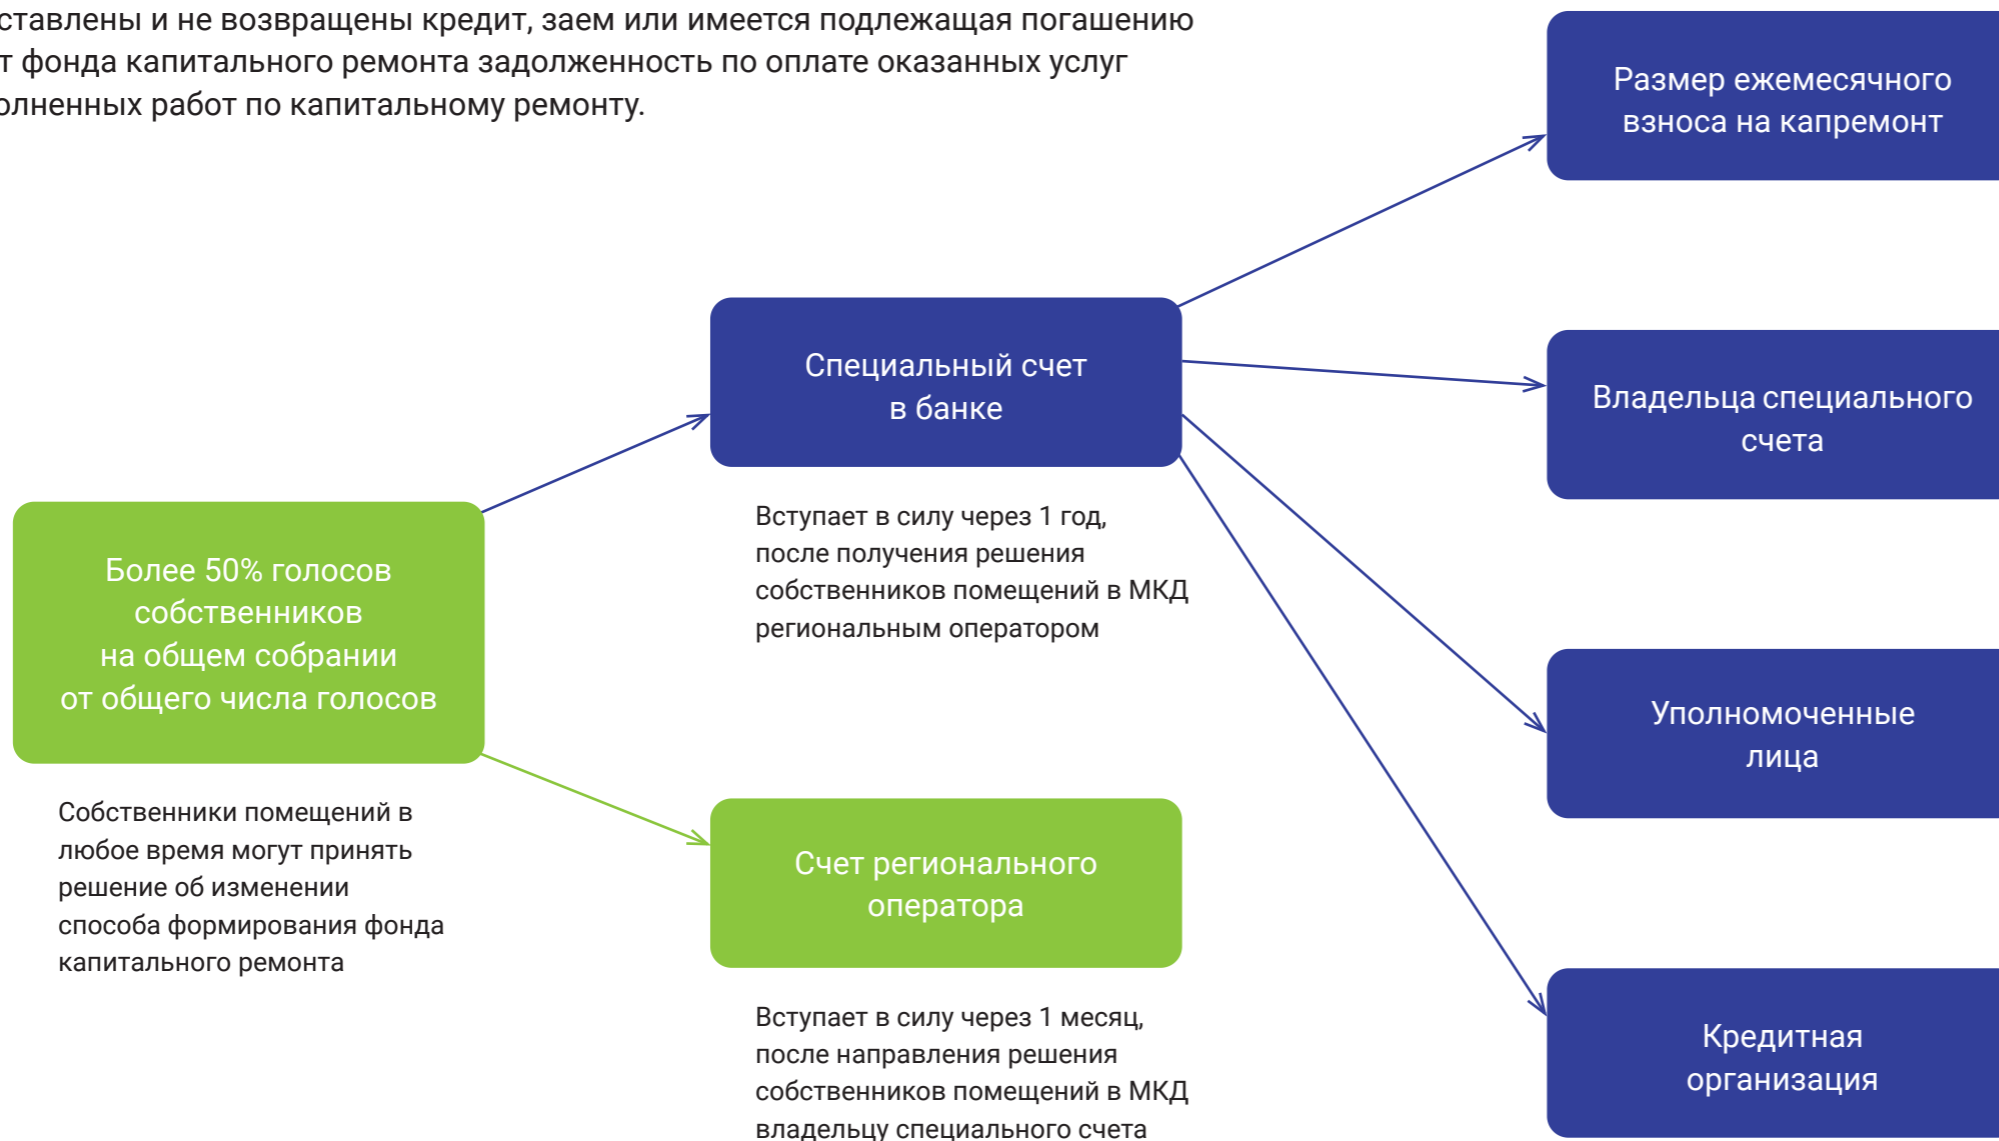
ставлены и не возвращены кредит, заем или имеется подлежащая погашению т фонда капитального ремонта задолженность по оплате оказанных услуг олненных работ по капитальному ремонту.

Размер ежемесячного взноса на капремонт

Специальный счет в банке

Владельца специального счета

Вступает в силу через 1 год, после получения решения собственников помещений в МКД региональным оператором

Более 50% голосов собственников на общем собрании от общего числа голосов

Уполномоченные лица

Собственники помещений в любое время могут принять решение об изменении способа формирования фонда капитального ремонта

Счет регионального оператора

Кредитная организация

Вступает в силу через 1 месяц, после направления решения собственников помещений в МКД владельцу специального счета